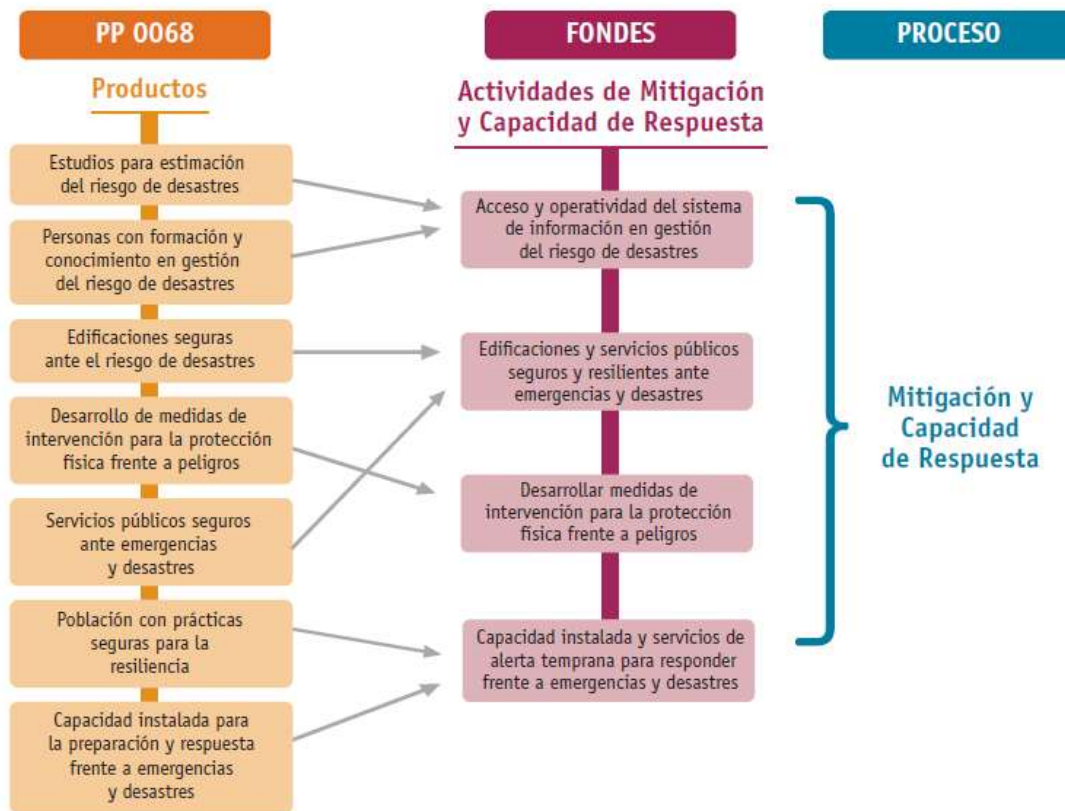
PP 0068

FONDES

PROCESO

Productos

Actividades de Mitigación y Capacidad de Respuesta

Estudios para estimación del riesgo de desastres

Personas con formación y conocimiento en gestión del riesgo de desastres

Edificaciones seguras ante el riesgo de desastres

Desarrollo de medidas de intervención para la protección física frente a peligros

Servicios públicos seguros ante emergencias y desastres

Población con prácticas seguras para la resiliencia

Capacidad instalada para la preparación y respuesta frente a emergencias y desastres

Acceso y operatividad del sistema de información en gestión del riesgo de desastres

Edificaciones y servicios públicos seguros y resilientes ante emergencias y desastres

Desarrollar medidas de intervención para la protección física frente a peligros

Capacidad instalada y servicios de alerta temprana para responder frente a emergencias y desastres

Mitigación y Capacidad de Respuesta